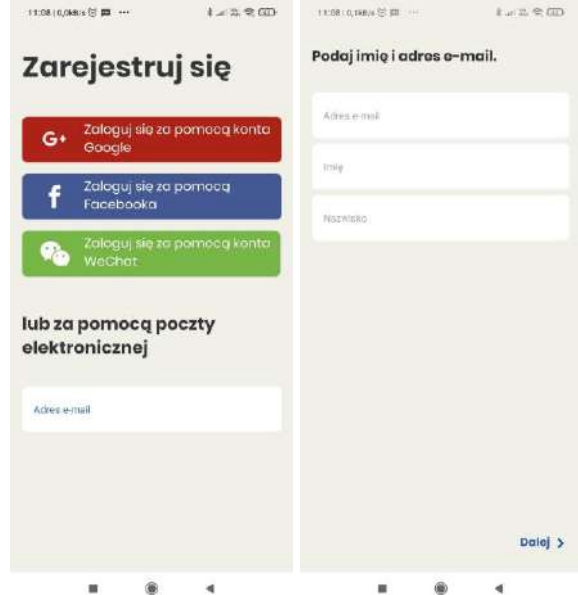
11:08 | 0,0kB/s ···

Zarejestruj się

G+ Zaloguj się za pomocą konta Google

f Zaloguj się za pomocą Facebooka

Zaloguj się za pomocą konta WeChat

lub za pomocą poczty elektronicznej

Adres e-mail

11:08 | 0,1kB/s ···

Podaj imię i adres e-mail.

Adres e-mail

Imię

Nazwisko

Dalej >